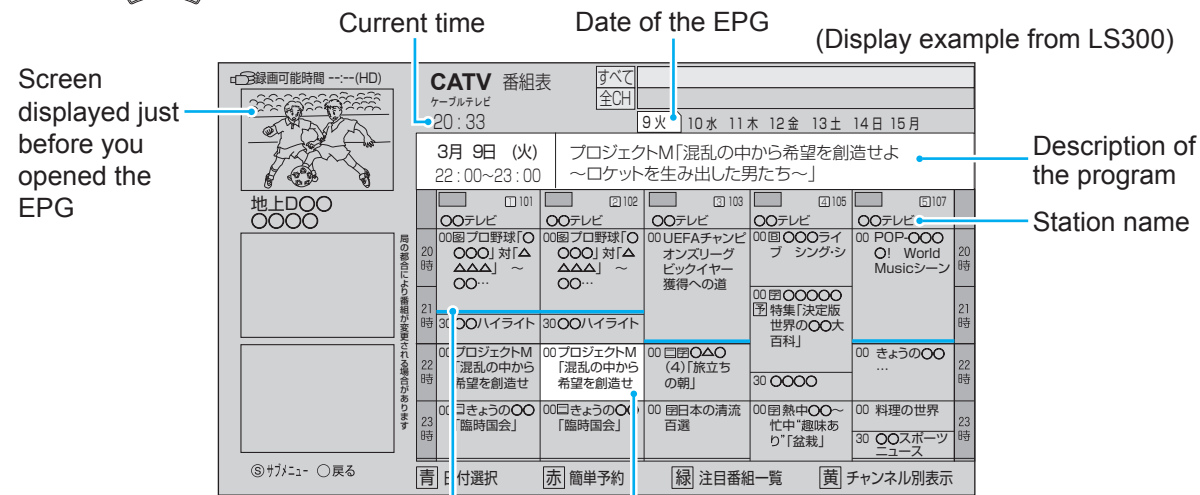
Current time

Date of the EPG

(Display example from LS300)

Screen displayed just before you opened the EPG

録画可能時間 --:--(HD)

CATV 番組表
ケーブルテレビ

すべて
全CH

20:33

9火 10水 11木 12金 13土 14日 15月

3月 9日 (火)
22:00~23:00

プロジェクトM「混乱の中から希望を創造せよ ~ロケットを生み出した男たち~」

Description of the program

地上D〇〇
〇〇〇〇

局の都合により番組が変更される場合があります

| | 101 | 102 | 103 | 105 | 107 | |
|---|---|---|---|---|---|---|
| | 〇〇テレビ | 〇〇テレビ | 〇〇テレビ | 〇〇テレビ | 〇〇テレビ | |
| 20時 | 00 プロ野球「〇〇〇〇」対「△△△△」~〇〇… | 00 プロ野球「〇〇〇〇」対「△△△△」~〇〇… | 00 UEFAチャンピオンズリーグ ビッグイヤー獲得への道 | 00 〇〇〇ライブ シング・シ | 00 POP-〇〇〇〇! World Musicシーン | 20時 |
| 21時 | 30 〇〇ハイライト | 30 〇〇ハイライト | | 00 〇〇〇〇〇 特集「決定版 世界の〇〇大百科」 | | 21時 |
| 22時 | 00 プロジェクトM「混乱の中から希望を創造せ | 00 プロジェクトM「混乱の中から希望を創造せ | 00 〇△〇 (4)「旅立ちの朝」 | 30 〇〇〇〇 | 00 きょうの〇〇… | 22時 |
| 23時 | 00 きょうの〇〇「臨時国会」 | 00 きょうの〇〇「臨時国会」 | 00 日本の清流百選 | 00 熱中〇〇~忙中"趣味あり"「盆栽」 | 00 料理の世界 30 〇〇スポーツニュース | 23時 |

Station name

Ⓢサブメニュー ◯戻る

青 日付選択 赤 簡単予約 緑 注目番組一覧 黄 チャンネル別表示